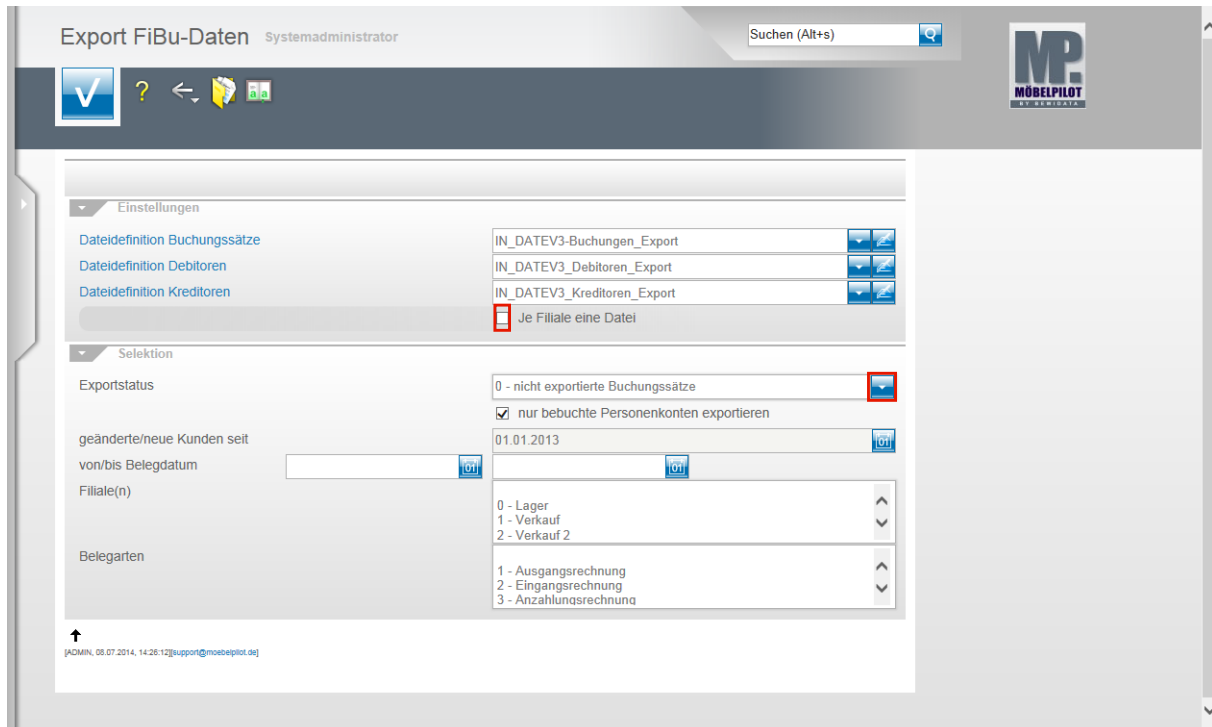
Export FiBu-Daten Systemadministrator

Suchen (Alt+s)

MP. MÖBELPILOT BY BEWIDATA

Einstellungen

Dateidefinition Buchungssätze
IN_DATEV3-Buchungen_Export

Dateidefinition Debitoren
IN_DATEV3_Debitoren_Export

Dateidefinition Kreditoren
IN_DATEV3_Kreditoren_Export

Je Filiale eine Datei

Selektion

Exportstatus
0 - nicht exportierte Buchungssätze

nur bebuchte Personenkonten exportieren

geänderte/neue Kunden seit
01.01.2013

von/bis Belegdatum

Filiale(n)
0 - Lager
1 - Verkauf
2 - Verkauf 2

Belegarten
1 - Ausgangsrechnung
2 - Eingangsrechnung
3 - Anzahlungsrechnung

[ADMIN, 08.07.2014, 14:26:12][support@moebelpilot.de]